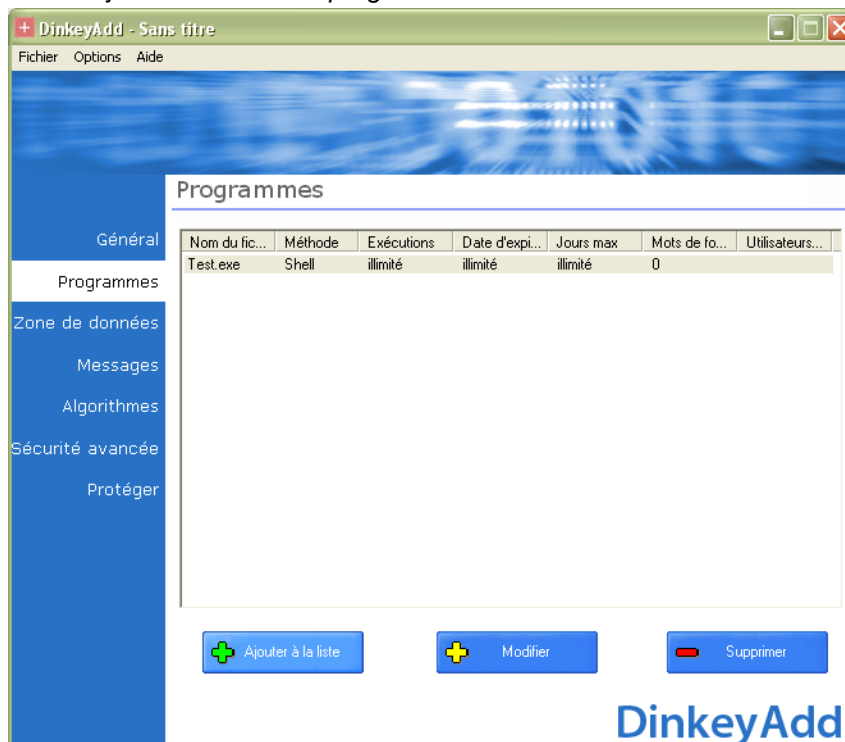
DinkeyAdd - Sans titre

Fichier Options Aide

Programmes

Général
Programmes
Zone de données
Messages
Algorithmes
Sécurité avancée
Protéger

| Nom du fic... | Méthode | Exécutions | Date d'expi... | Jours max | Mots de fo... | Utilisateurs... |
|---|---|---|---|---|---|---|
| Test.exe | Shell | illimité | illimité | illimité | 0 | |

Ajouter à la liste
Modifier
Supprimer

DinkeyAdd